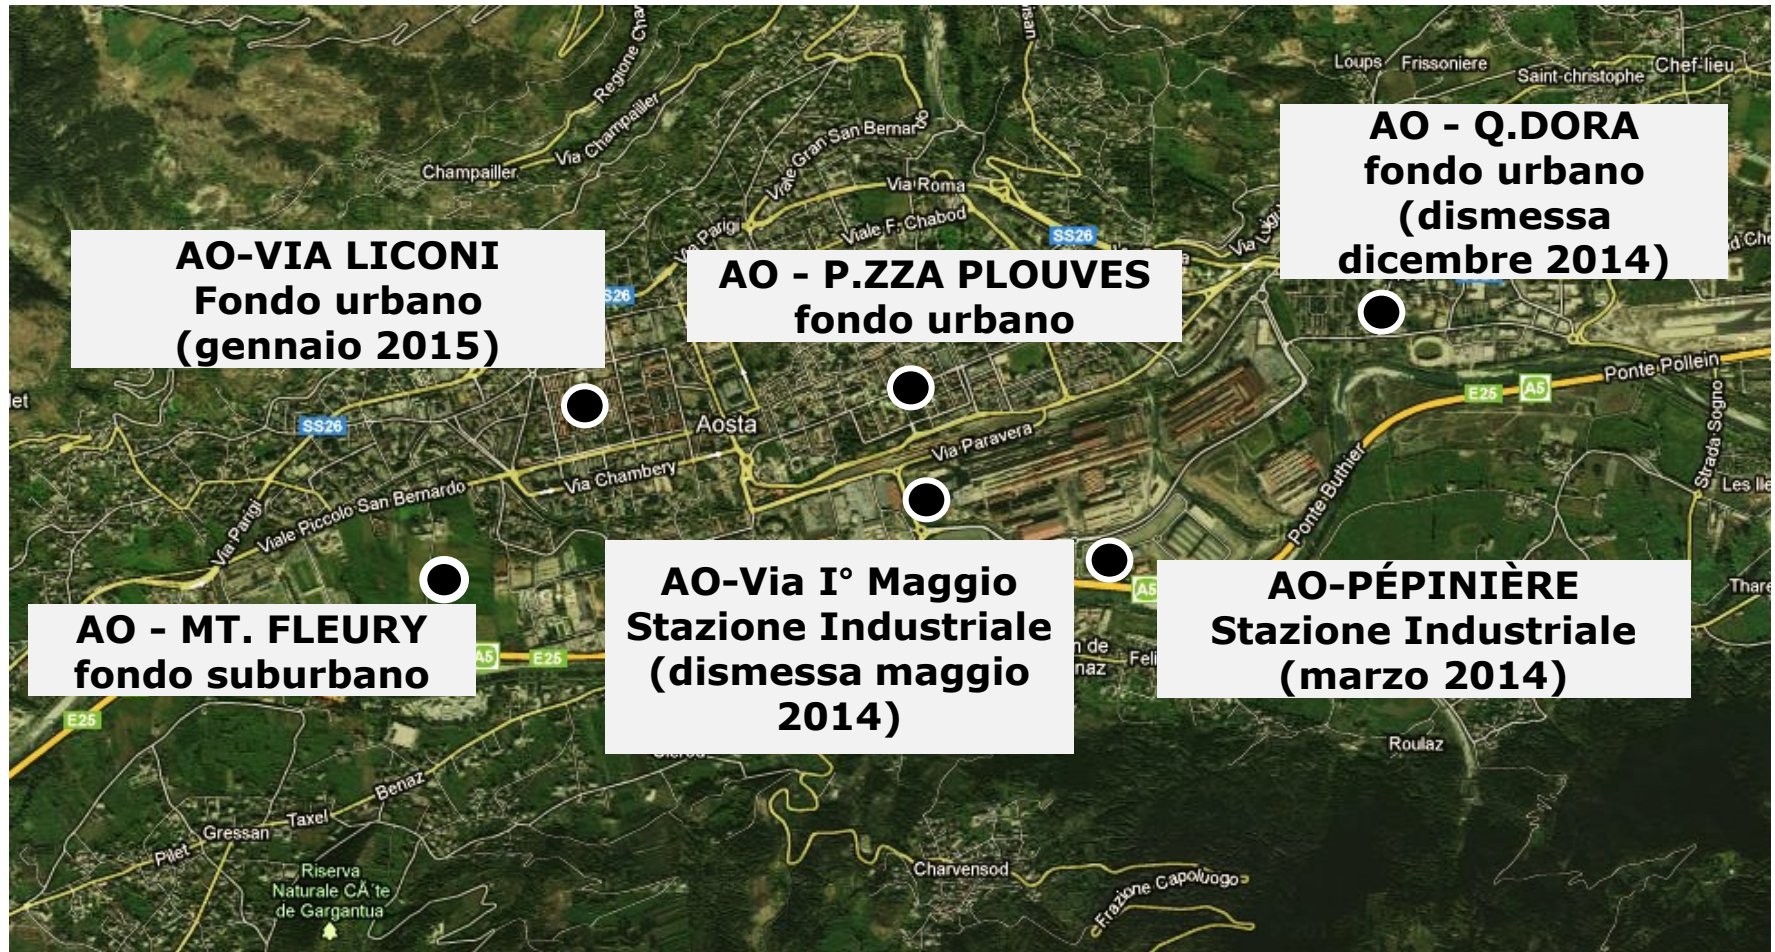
Regione Cha
Via Champailler
Champailler
Viale Gran San Bernardo
Via Roma
Viale F. Chabod
Via Parigi
SS26
Loups
Frissoniere
Saint-christophe
Chef-lieu

AO - Q.DORA
fondo urbano
(dismessa
dicembre 2014)

AO-VIA LICONI
Fondo urbano
(gennaio 2015)

AO - P.ZZA PLOUVES
fondo urbano

SS26
Aosta
Via Chambery
Via Paravera
Ponte Pollein
E25
A5
Strada Sogno
Les Ile
Ponte Buthier
Viale Piccolo San Bernardo
Via Parigi
SS26

AO - MT. FLEURY
fondo suburbano

AO-Via I° Maggio
Stazione Industriale
(dismessa maggio
2014)

AO-PÉPINIÈRE
Stazione Industriale
(marzo 2014)

A5
E25
E25
A5
Thare
Roulaz
Benaz
Taxel
Gressan
Pilet
Riserva Naturale CÀ te de Gargantua
Charvensod
Frazione Capoluogo